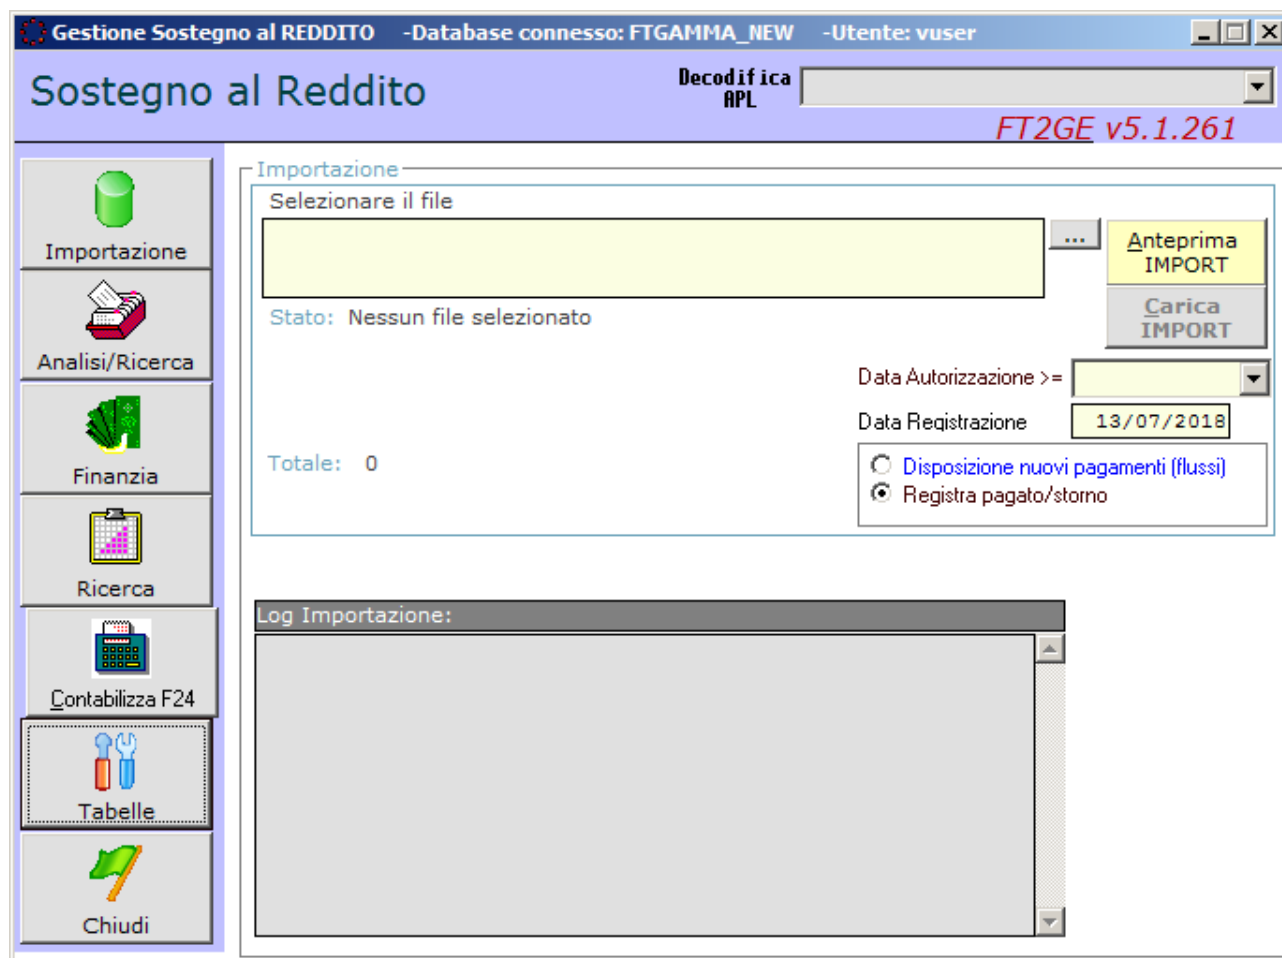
Gestione Sostegno al REDDITO -Database connesso: FTGAMMA_NEW -Utente: vuser

Sostegno al Reddito

Decodifica APL

FT2GE v5.1.261

Importazione

Analisi/Ricerca

Finanzia

Ricerca

Contabilizza F24

Tabelle

Chiudi

Importazione

Selezionare il file

...

Anteprima IMPORT

Carica IMPORT

Stato: Nessun file selezionato

Data Autorizzazione >=

Data Registrazione 13/07/2018

Totale: 0

Disposizione nuovi pagamenti (flussi)

Registra pagato/storno

Log Importazione: